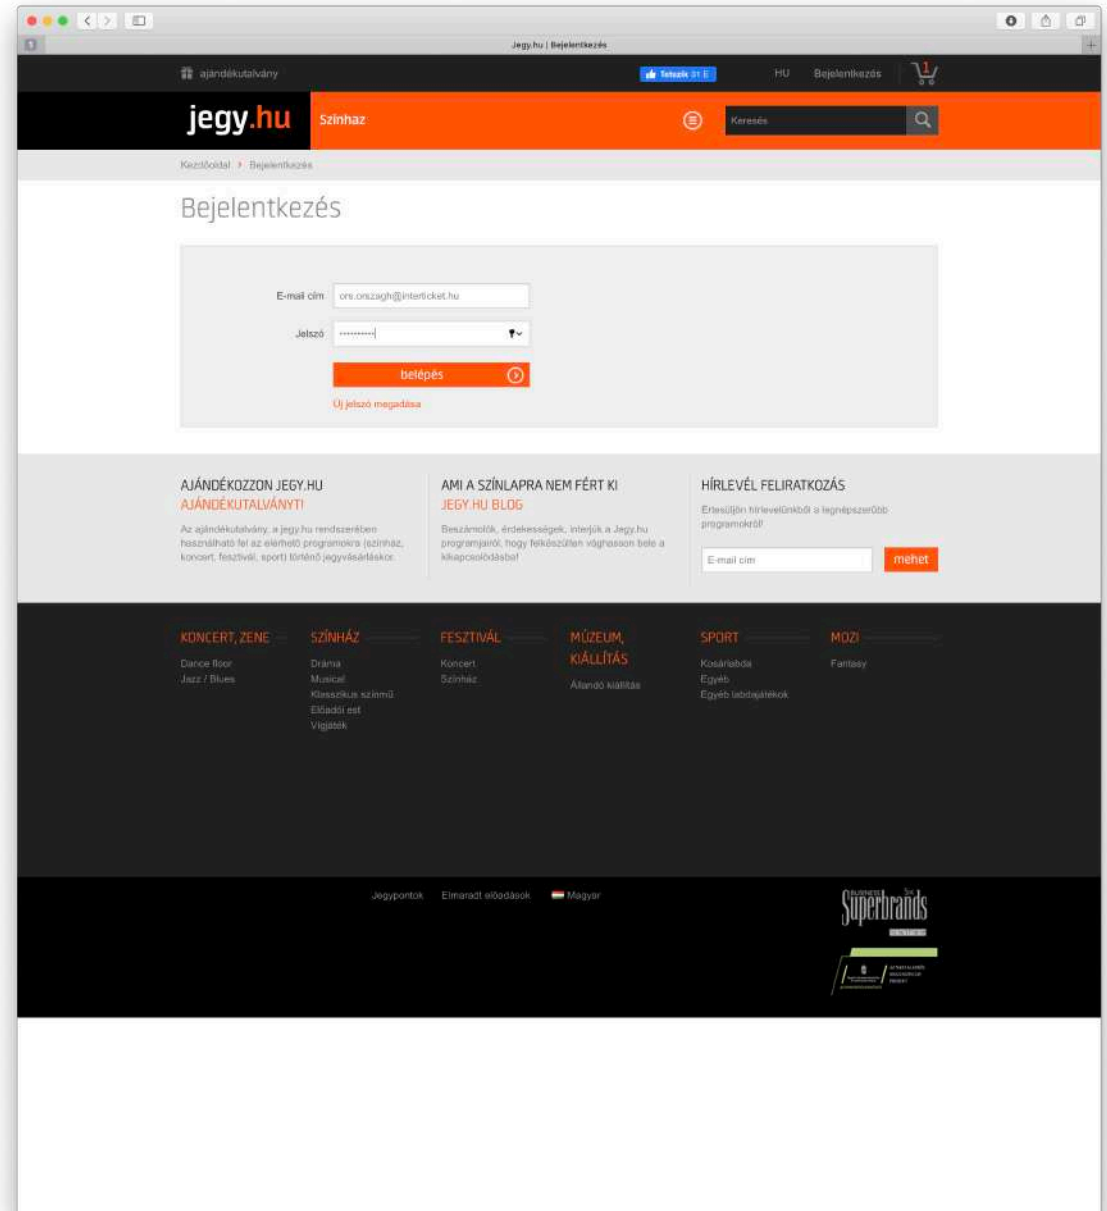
Jegy.hu | Bejelentkezés

ajándékutalvány

Tetszik 91 E

HU Bejelentkezés

1

jegy.hu

Színház

Keresés

Kezdőoldal › Bejelentkezés

Bejelentkezés

E-mail cím ors.orszagh@interticket.hu

Jelszó

belépés

Új jelszó megadása

AJÁNDÉKOZZON JEGY.HU AJÁNDÉKUTALVÁNYT!

Az ajándékutalvány a jegy.hu rendszerében használható fel az elérhető programokra (színház, koncert, fesztivál, sport) történő jegyvásárláskor.

AMI A SZÍNLAPRA NEM FÉRT KI JEGY.HU BLOG

Beszámolók, érdekességek, interjúk a Jegy.hu programjairól, hogy felkészülten vághasson bele a kikapcsolódásba!

HÍRLEVÉL FELIRATKOZÁS

Értesüljön hírlevelünkből a legnépszerűbb programokról!

E-mail cím

mehet

KONCERT, ZENE
Dance floor
Jazz / Blues

SZÍNHÁZ
Dráma
Musical
Klasszikus színmű
Előadói est
Vígjáték

FESZTIVÁL
Koncert
Színház

MÚZEUM, KIÁLLÍTÁS
Állandó kiállítás

SPORT
Kosárlabda
Egyéb
Egyéb labdajátékok

MOZI
Fantasy

Jegypontok Elmaradt előadások Magyar

Superbrands